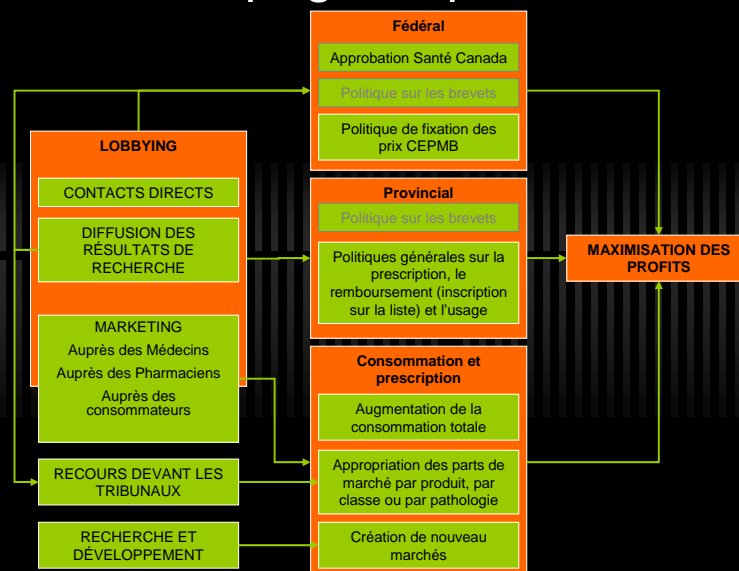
Fédéral

Approbation Santé Canada

Politique sur les brevets

Politique de fixation des prix CEPMB

LOBBYING

CONTACTS DIRECTS

DIFFUSION DES RÉSULTATS DE RECHERCHE

MARKETING
Auprès des Médecins
Auprès des Pharmaciens
Auprès des consommateurs

RECOURS DEVANT LES TRIBUNAUX

RECHERCHE ET DÉVELOPPEMENT

Provincial

Politique sur les brevets

Politiques générales sur la prescription, le remboursement (inscription sur la liste) et l'usage

Consommation et prescription

Augmentation de la consommation totale

Appropriation des parts de marché par produit, par classe ou par pathologie

Création de nouveau marchés

MAXIMISATION DES PROFITS